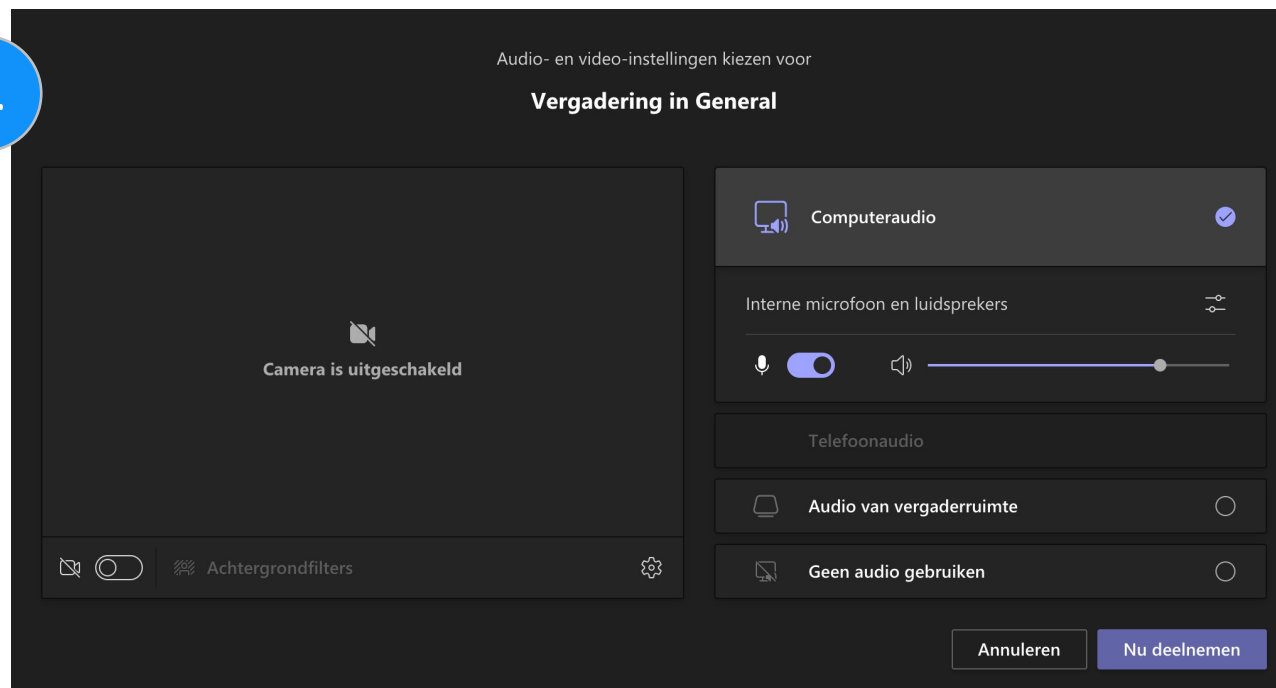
Audio- en video-instellingen kiezen voor

Vergadering in General

Camera is uitgeschakeld

Achtergrondfilters

Computeraudio

Interne microfoon en luidsprekers

Telefoonaudio

Audio van vergaderruimte

Geen audio gebruiken

Annuleren

Nu deelnemen